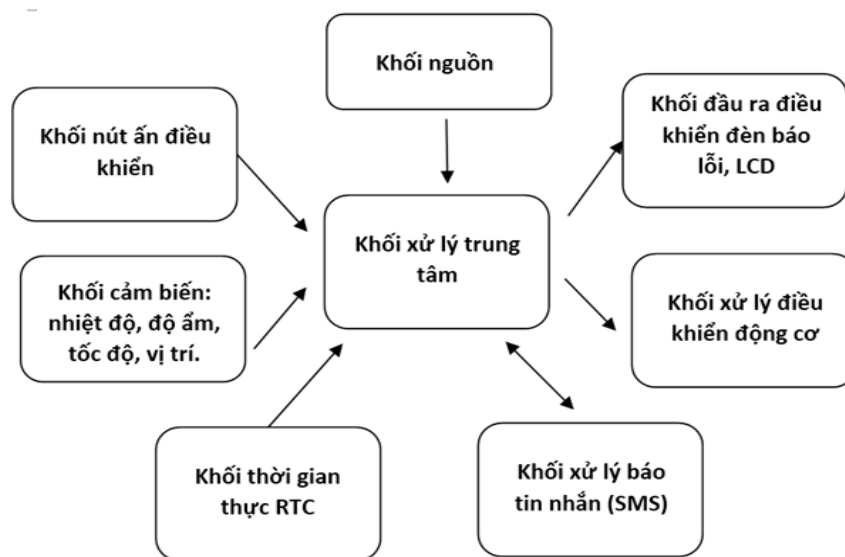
Khối nguồn

Khối nút ấn điều khiển

Khối đầu ra điều khiển đèn báo lỗi, LCD

Khối xử lý trung tâm

Khối cảm biến: nhiệt độ, độ ẩm, tốc độ, vị trí.

Khối xử lý điều khiển động cơ

Khối thời gian thực RTC

Khối xử lý báo tin nhắn (SMS)